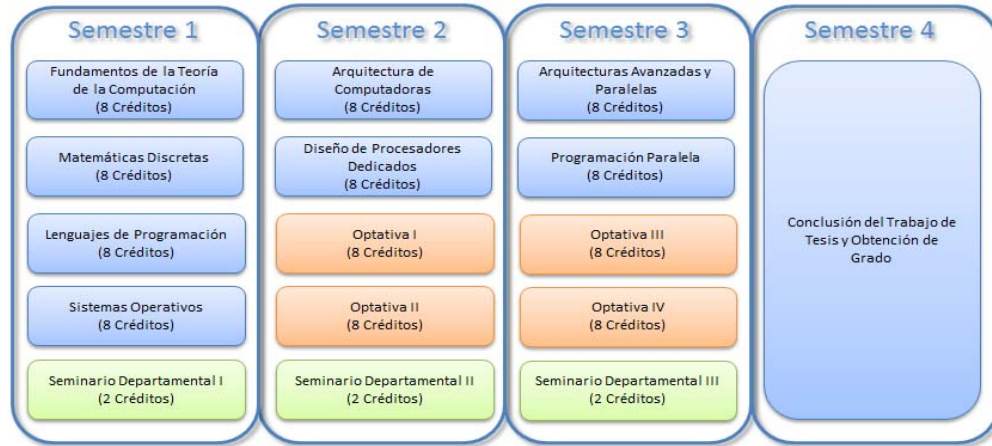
Semestre 1

Fundamentos de la Teoría de la Computación
(8 Créditos)

Matemáticas Discretas
(8 Créditos)

Lenguajes de Programación
(8 Créditos)

Sistemas Operativos
(8 Créditos)

Seminario Departamental I
(2 Créditos)

Semestre 2

Arquitectura de Computadoras
(8 Créditos)

Diseño de Procesadores Dedicados
(8 Créditos)

Optativa I
(8 Créditos)

Optativa II
(8 Créditos)

Seminario Departamental II
(2 Créditos)

Semestre 3

Arquitecturas Avanzadas y Paralelas
(8 Créditos)

Programación Paralela
(8 Créditos)

Optativa III
(8 Créditos)

Optativa IV
(8 Créditos)

Seminario Departamental III
(2 Créditos)

Semestre 4

Conclusión del Trabajo de Tesis y Obtención de Grado